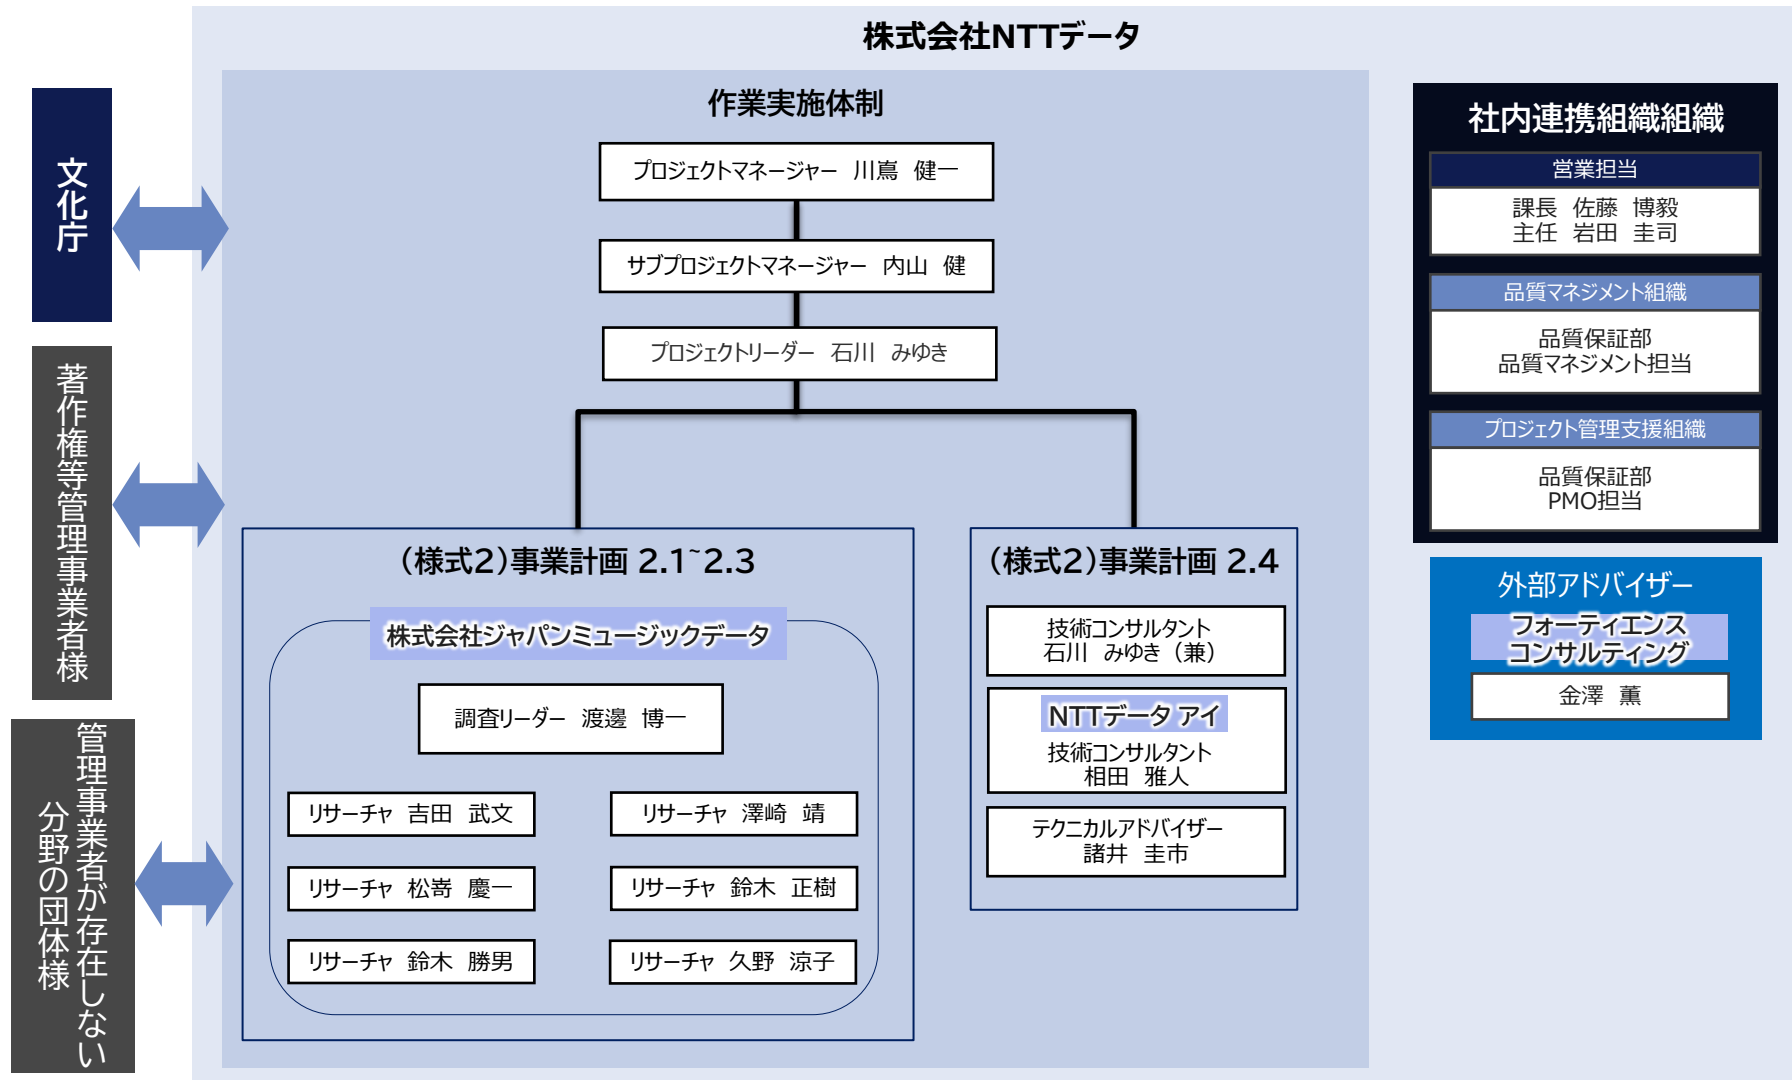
文化庁

著作権等管理事業者様

管理事業者が存在しない分野の団体様

株式会社NTTデータ

作業実施体制

プロジェクトマネージャー　川嶌　健一

サブプロジェクトマネージャー　内山　健

プロジェクトリーダー　石川　みゆき

（様式2）事業計画 2.1~2.3

株式会社ジャパンミュージックデータ

調査リーダー　渡邊　博一

リサーチャ　吉田　武文

リサーチャ　澤崎　靖

リサーチャ　松嵜　慶一

リサーチャ　鈴木　正樹

リサーチャ　鈴木　勝男

リサーチャ　久野　涼子

（様式2）事業計画 2.4

技術コンサルタント
石川　みゆき（兼）

NTTデータ アイ
技術コンサルタント
相田　雅人

テクニカルアドバイザー
諸井　圭市

社内連携組織組織

営業担当
課長　佐藤　博毅
主任　岩田　圭司

品質マネジメント組織
品質保証部
品質マネジメント担当

プロジェクト管理支援組織
品質保証部
PMO担当

外部アドバイザー
フォーティエンス
コンサルティング
金澤　薫